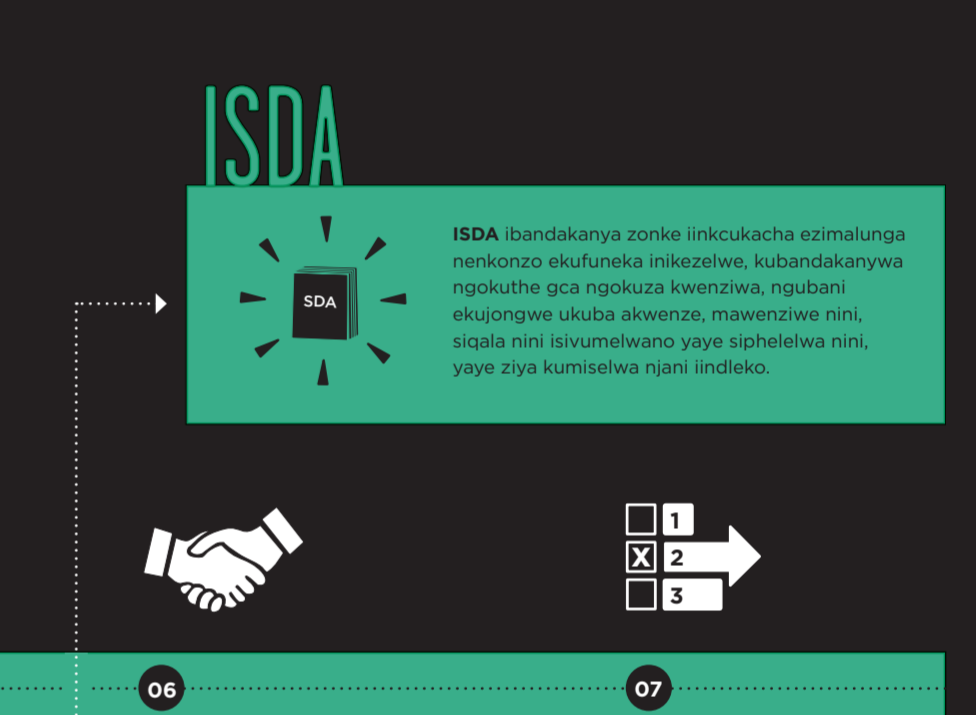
ISDA

SDA

**ISDA** ibandakanya zonke iinkcukacha ezimalunga nenkonzo ekufuneka inikezelwe, kubandakanywa ngokuthe gca ngokuza kwenziwa, ngubani ekujongwe ukuba akwenze, mawenziwe nini, siqala nini isivumelwano yaye siphelelwa nini, yaye ziya kumiselwa njani iindleko.

1
X 2
3

06

07